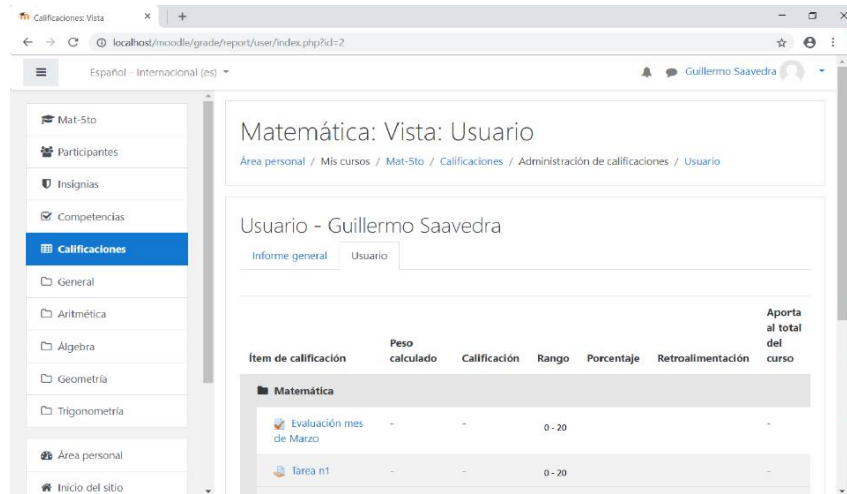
Calificaciones: Vista × +

localhost/moodle/grade/report/user/index.php?id=2

Español - Internacional (es)

Guillermo Saavedra

Mat-5to

Participantes

Insignias

Competencias

Calificaciones

General

Aritmética

Álgebra

Geometría

Trigonometría

Área personal

Inicio del sitio

Matemática: Vista: Usuario

Área personal / Mis cursos / Mat-5to / Calificaciones / Administración de calificaciones / Usuario

Usuario - Guillermo Saavedra

Informe general | Usuario

| Ítem de calificación | Peso calculado | Calificación | Rango | Porcentaje | Retroalimentación | Aporta al total del curso |
|---|---|---|---|---|---|---|
| Matemática | | | | | | |
| Evaluación mes de Marzo | - | - | 0 - 20 | | | - |
| Tarea n1 | - | - | 0 - 20 | | | - |